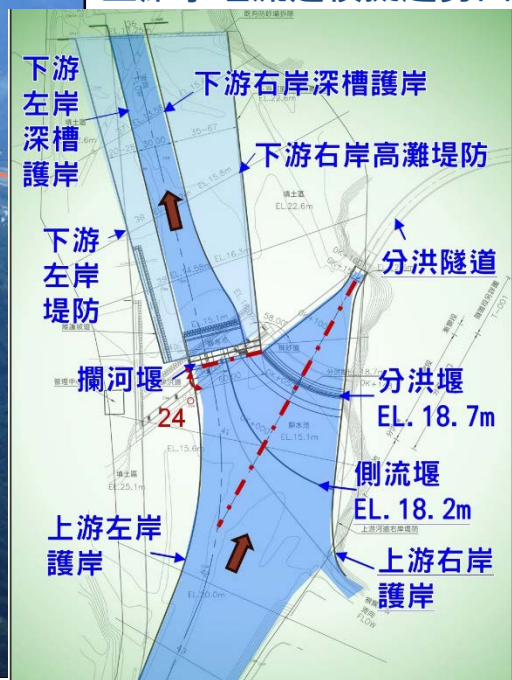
下游左岸深槽護岸

下游右岸深槽護岸

下游右岸高灘堤防

下游左岸堤防

分洪隧道

攔河堰

24

分洪堰 EL. 18.7m

側流堰 EL. 18.2m

上游左岸護岸

上游右岸護岸

EL.22.6m

EL.15.8m

EL.22.6m

EL.15.6m

EL.25.1m

EL.15.1m

EL.20.0m

FLOW